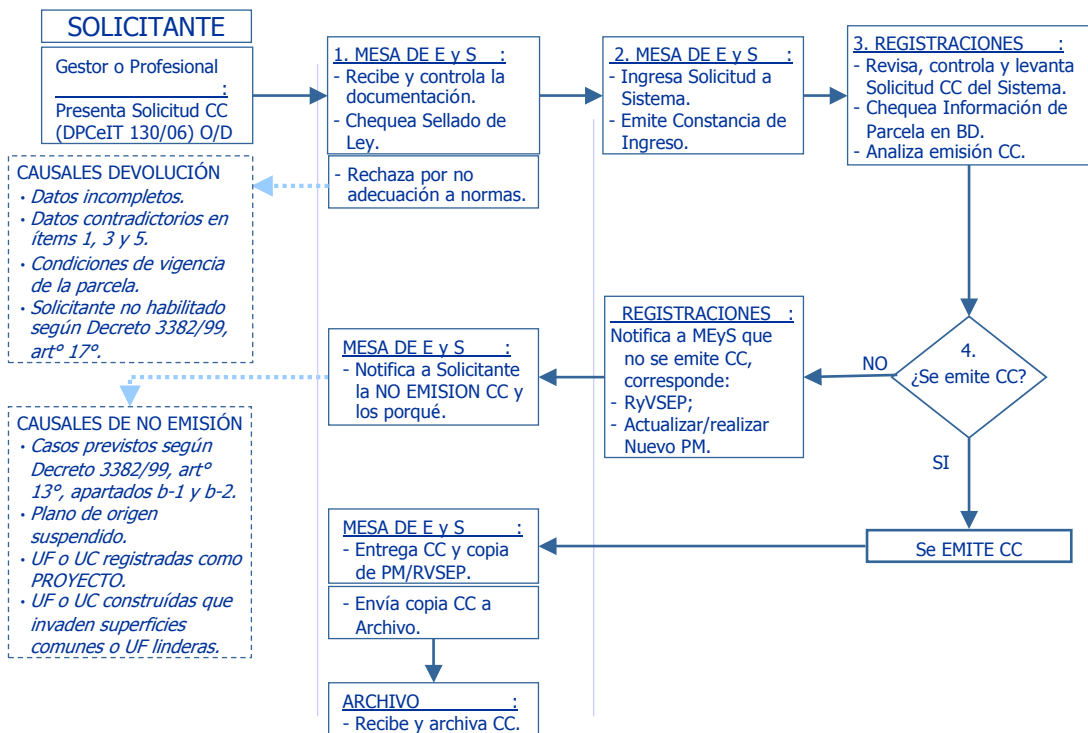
SOLICITANTE

Gestor o Profesional :

Presenta Solicitud CC (DPCeIT 130/06) O/D

1. MESA DE E y S :
- Recibe y controla la documentación.
- Chequea Sellado de Ley.

- Rechaza por no adecuación a normas.

2. MESA DE E y S :
- Ingresa Solicitud a Sistema.
- Emite Constancia de Ingreso.

3. REGISTRACIONES :
- Revisa, controla y levanta Solicitud CC del Sistema.
- Chequea Información de Parcela en BD.
- Analiza emisión CC.

CAUSALES DEVOLUCIÓN
· Datos incompletos.
· Datos contradictorios en ítems 1, 3 y 5.
· Condiciones de vigencia de la parcela.
· Solicitante no habilitado según Decreto 3382/99, art° 17°.

4. ¿Se emite CC?

NO

SI

REGISTRACIONES :
Notifica a MEyS que no se emite CC, corresponde:
- RyVSEP;
- Actualizar/realizar Nuevo PM.

MESA DE E y S :
- Notifica a Solicitante la NO EMISION CC y los porqué.

CAUSALES DE NO EMISIÓN
· Casos previstos según Decreto 3382/99, art° 13°, apartados b-1 y b-2.
· Plano de origen suspendido.
· UF o UC registradas como PROYECTO.
· UF o UC construídas que invaden superficies comunes o UF linderas.

Se EMITE CC

MESA DE E y S :
- Entrega CC y copia de PM/RVSEP.

- Envía copia CC a Archivo.

ARCHIVO :
- Recibe y archiva CC.